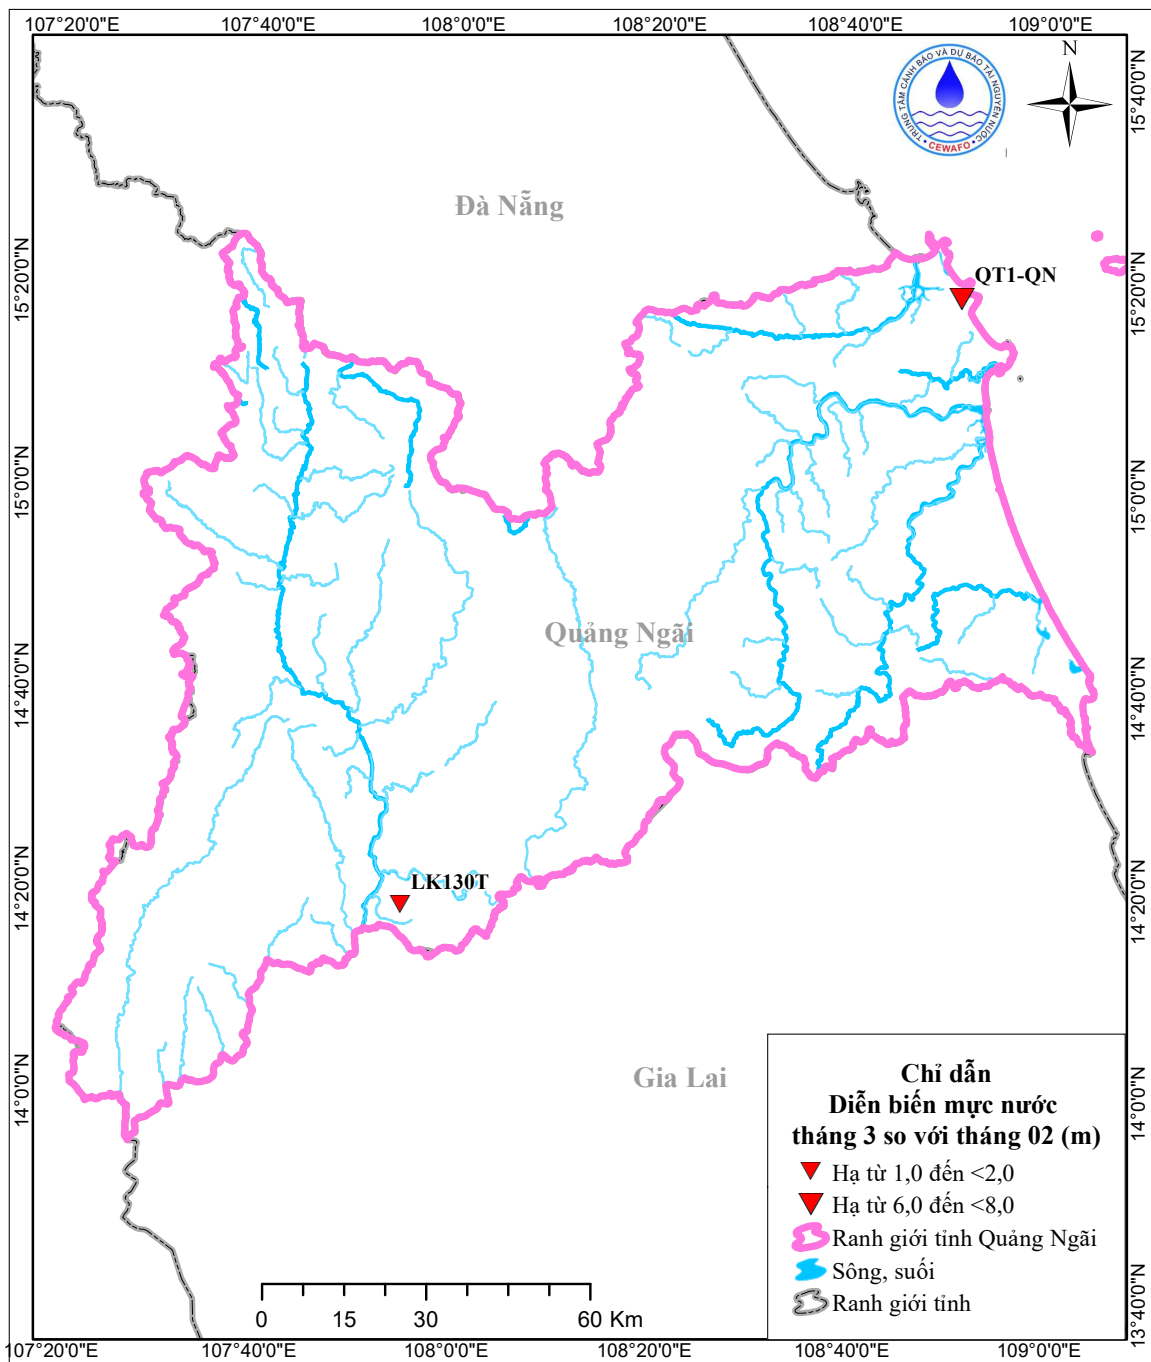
107°20'0"E 107°40'0"E 108°0'0"E 108°20'0"E 108°40'0"E 109°0'0"E

N

TRUNG TÂM CẢNH BÁO VÀ DỰ BÁO TÀI NGUYÊN NƯỚC
CEWAFO

15°40'0"N

Đà Nẵng

15°20'0"N 15°20'0"N

QT1-QN

15°0'0"N 15°0'0"N

Quảng Ngãi

14°40'0"N 14°40'0"N

14°20'0"N 14°20'0"N

LK130T

14°0'0"N 14°0'0"N

Gia Lai

Chỉ dẫn
Diễn biến mực nước
tháng 3 so với tháng 02 (m)

Hạ từ 1,0 đến <2,0
Hạ từ 6,0 đến <8,0
Ranh giới tỉnh Quảng Ngãi
Sông, suối
Ranh giới tỉnh

0 15 30 60 Km

13°40'0"N

107°20'0"E 107°40'0"E 108°0'0"E 108°20'0"E 108°40'0"E 109°0'0"E